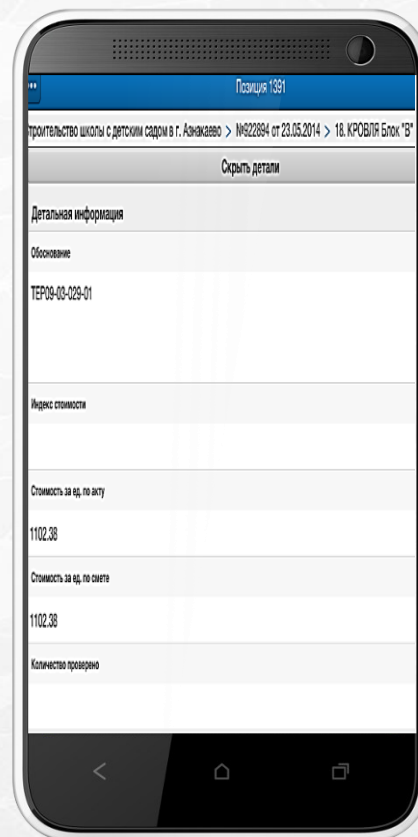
Позиция 1391

троительство школы с детским садом в г. Азнакаево > №92894 от 23.05.2014 > 18. КРОВЛЯ Блок "В"

Скрыть детали

Детальная информация

Обоснование

ТЕР09-03-029-01

Индекс стоимости

Стоимость за ед. по акту

1102.38

Стоимость за ед. по смете

1102.38

Количество проверено